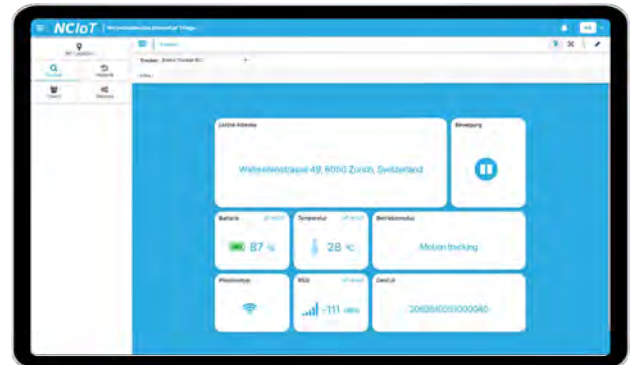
NCIoT | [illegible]

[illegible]

Tracker | Historie | Details | Settings

Tracker

Tracker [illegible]

Letzte Adresse

Weinbergstrasse 49, 8006 Zürich, Switzerland

Bewegung

Batterie

87 %

Temperatur

28 °C

Betriebsmodus

Motion tracking

Positionstyp

RSSI

-111 dBm

DevEUI

2060840050000040